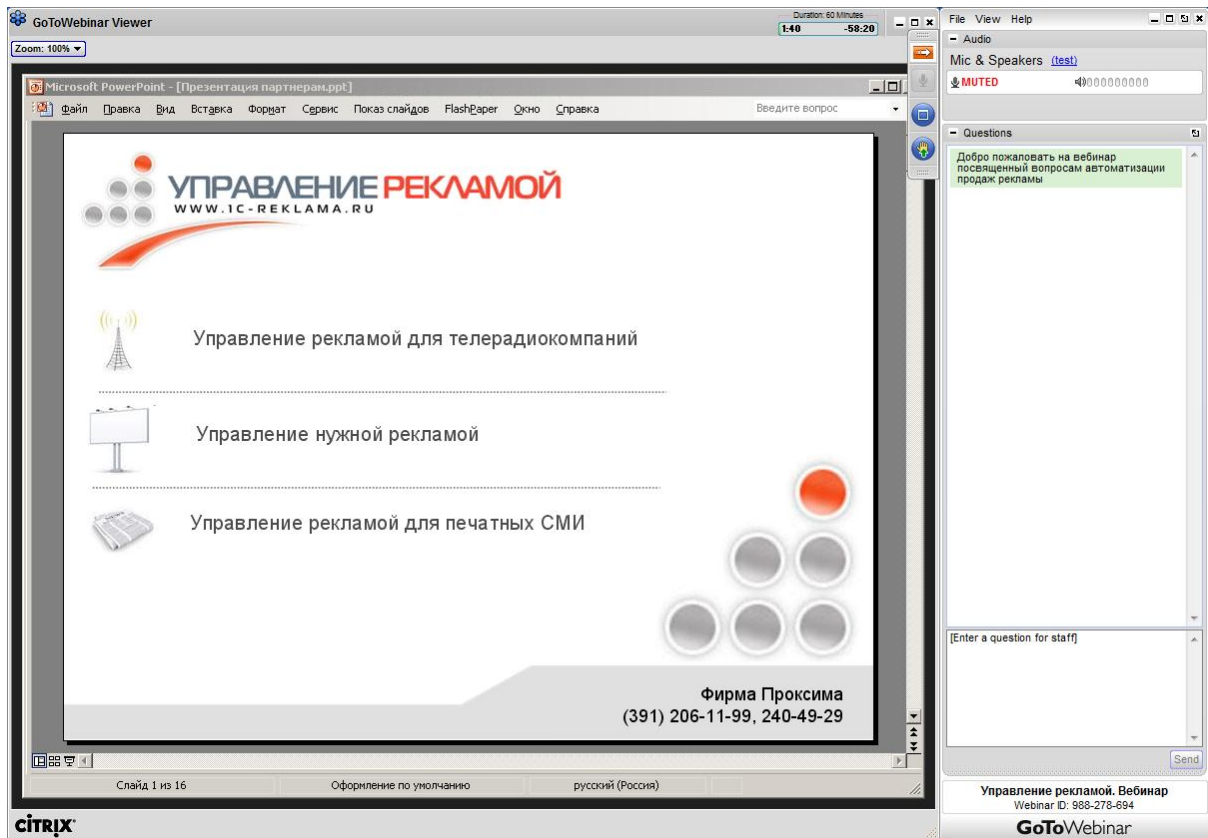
GoToWebinar Viewer

Duration: 60 Minutes
1:40
-58:20

Zoom: 100%

Microsoft PowerPoint - [Презентация партнерам.ppt]

Файл Правка Вид Вставка Формат Сервис Показ слайдов FlashPaper Окно Справка

Введите вопрос

УПРАВЛЕНИЕ РЕКЛАМОЙ
WWW.1C-REKLAMA.RU

Управление рекламой для телерадиокомпаний

Управление нужной рекламой

Управление рекламой для печатных СМИ

Фирма Проксима
(391) 206-11-99, 240-49-29

Слайд 1 из 16
Оформление по умолчанию
русский (Россия)

CiTRIX

File View Help

Audio

Mic & Speakers (test)

MUTED

Questions

Добро пожаловать на вебинар посвященный вопросам автоматизации продаж рекламы

[Enter a question for staff]

Send

Управление рекламой. Вебинар
Webinar ID: 988-278-694

GoToWebinar